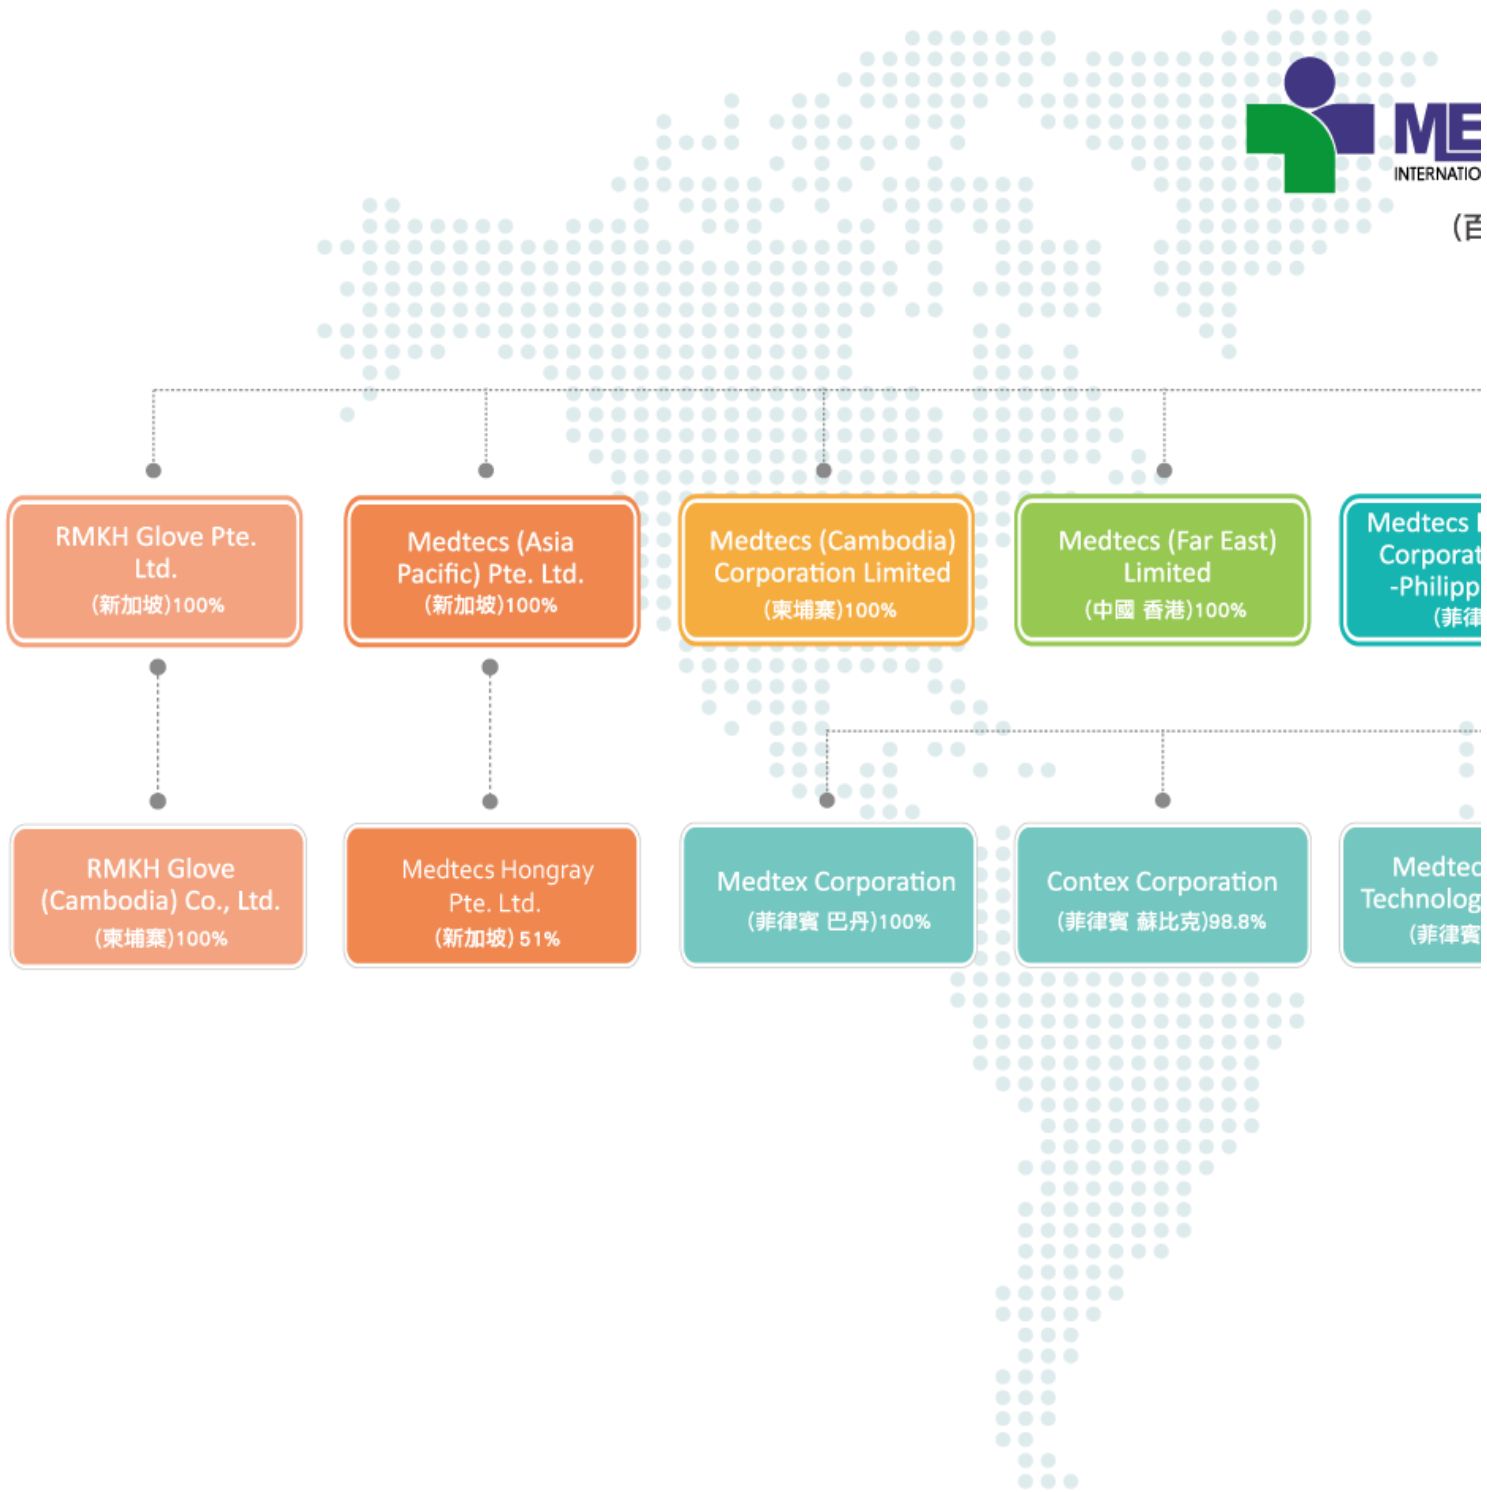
ME
INTERNATIO
(百

RMKH Glove Pte. Ltd.
(新加坡)100%

Medtecs (Asia Pacific) Pte. Ltd.
(新加坡)100%

Medtecs (Cambodia) Corporation Limited
(柬埔寨)100%

Medtecs (Far East) Limited
(中國 香港)100%

Medtecs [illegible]
Corporat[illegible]
-Philipp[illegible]
(菲律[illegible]

RMKH Glove (Cambodia) Co., Ltd.
(柬埔寨)100%

Medtecs Hongray Pte. Ltd.
(新加坡) 51%

Medtex Corporation
(菲律賓 巴丹)100%

Contex Corporation
(菲律賓 蘇比克)98.8%

Medtec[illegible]
Technolog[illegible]
(菲律賓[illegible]